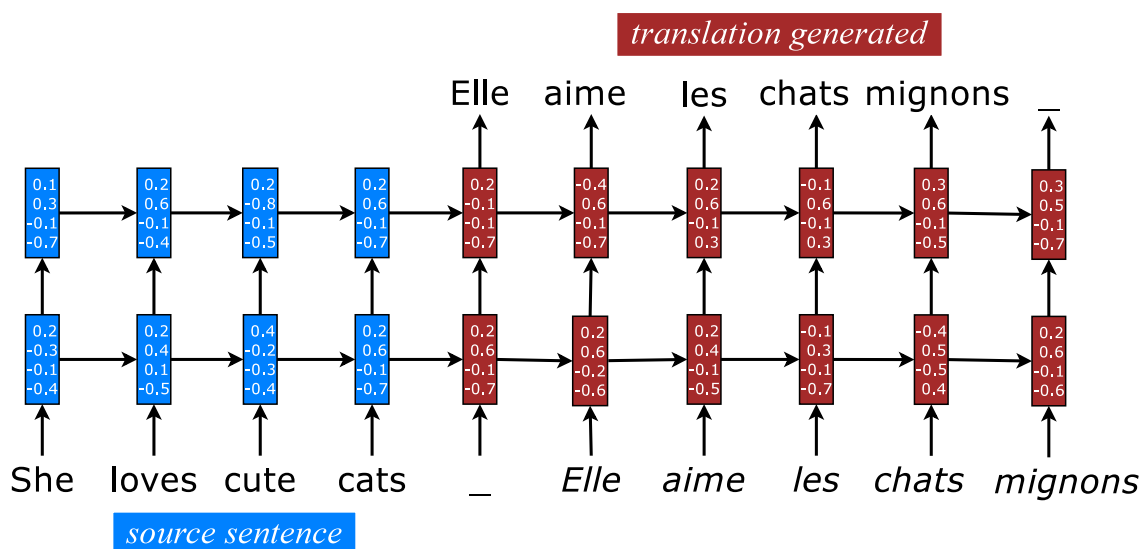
translation generated

Elle aime les chats mignons _

0.1 0.3 -0.1 -0.7
0.2 0.6 -0.1 -0.4
0.2 -0.8 -0.1 -0.5
0.2 0.6 -0.1 -0.7
0.2 -0.1 -0.1 -0.7
-0.4 0.6 -0.1 -0.7
0.2 0.6 -0.1 0.3
-0.1 0.6 -0.1 0.3
0.3 0.6 -0.1 -0.5
0.3 0.5 -0.1 -0.7

0.2 -0.3 -0.1 -0.4
0.2 0.4 0.1 -0.5
0.4 -0.2 -0.3 -0.4
0.2 0.6 -0.1 -0.7
0.2 0.6 -0.1 -0.7
0.2 0.6 -0.2 -0.6
0.2 0.4 -0.1 -0.5
-0.1 0.3 -0.1 -0.7
-0.4 0.5 -0.5 0.4
0.2 0.6 -0.1 -0.6

She loves cute cats _ Elle aime les chats mignons

source sentence